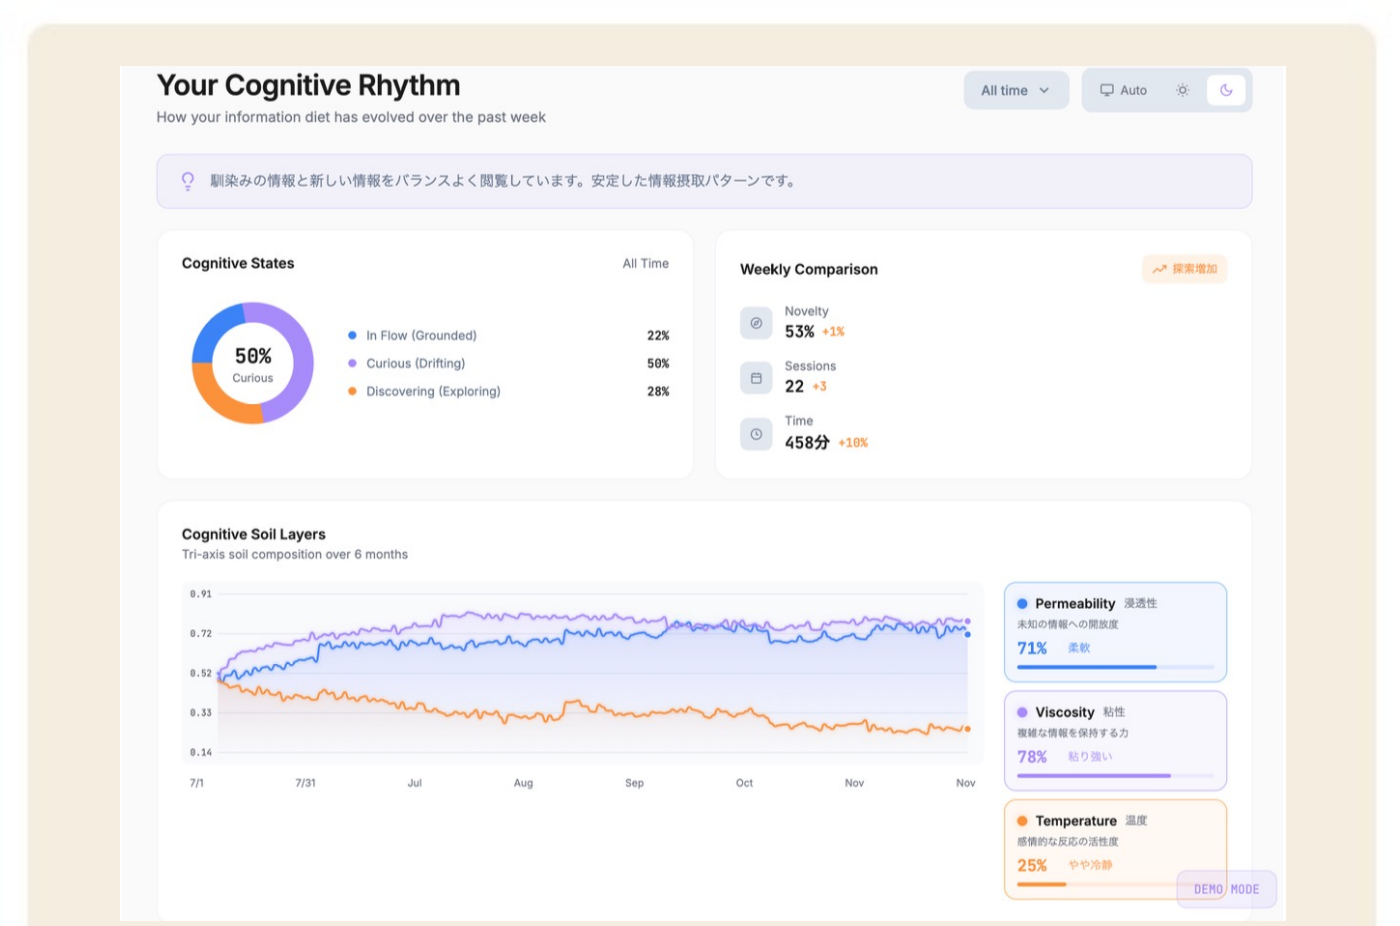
Your Cognitive Rhythm
How your information diet has evolved over the past week

All time
Auto

馴染みの情報と新しい情報をバランスよく閲覧しています。安定した情報摂取パターンです。

Cognitive States
All Time

50%
Curious

In Flow (Grounded) 22%
Curious (Drifting) 50%
Discovering (Exploring) 28%

Weekly Comparison
探索増加

Novelty
53% +1%

Sessions
22 +3

Time
458分 +10%

Cognitive Soil Layers
Tri-axis soil composition over 6 months

0.91
0.72
0.52
0.33
0.14

7/1 7/31 Jul Aug Sep Oct Nov Nov

Permeability 浸透性
未知の情報への開放度
71% 柔軟

Viscosity 粘性
複雑な情報を保持する力
78% 粘り強い

Temperature 温度
感情的な反応の活性度
25% やや冷静

DEMO MODE